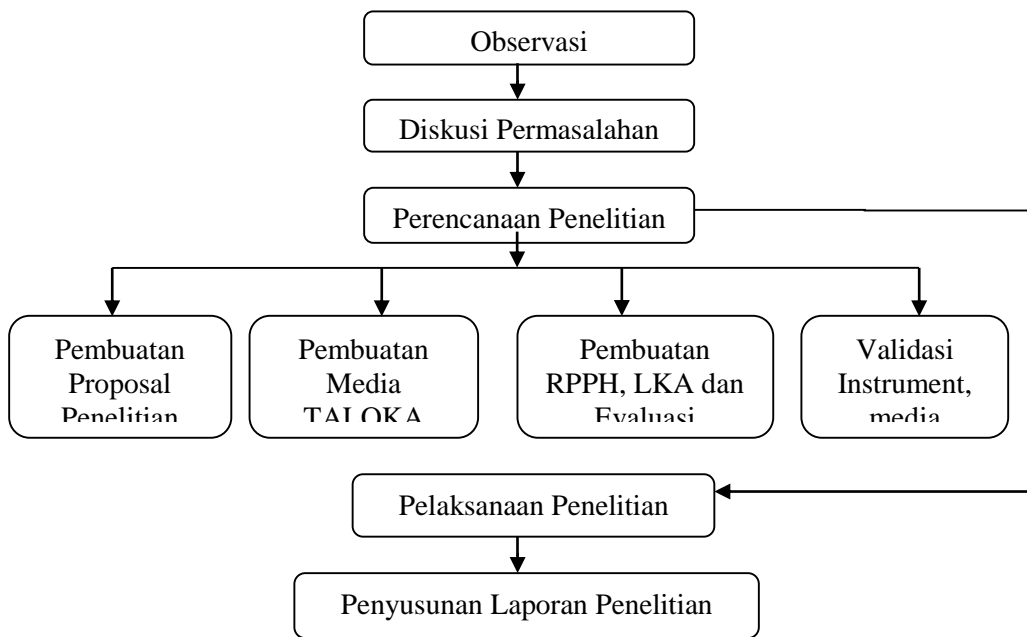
Observasi

Diskusi Permasalahan

Perencanaan Penelitian

Pembuatan Proposal Penelitian

Pembuatan Media TALOKA

Pembuatan RPPH, LKA dan Evaluasi

Validasi Instrument, media

Pelaksanaan Penelitian

Penyusunan Laporan Penelitian